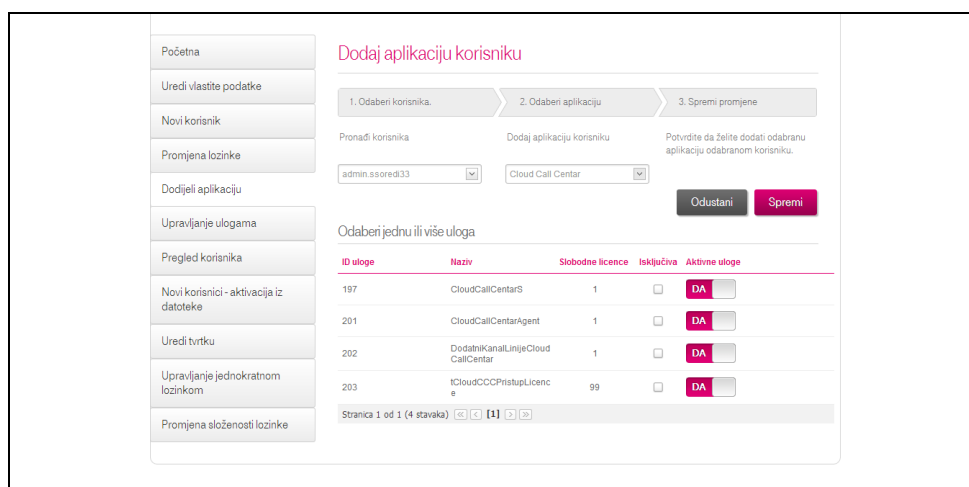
Početna

Uredi vlastite podatke

Novi korisnik

Promjena lozinke

Dodijeli aplikaciju

Upravljanje ulogama

Pregled korisnika

Novi korisnici - aktivacija iz datoteke

Uredi tvrtku

Upravljanje jednokratnom lozinkom

Promjena složenosti lozinke

Dodaj aplikaciju korisniku

1. Odaberi korisnika.

2. Odaberi aplikaciju

3. Spremi promjene

Pronađi korisnika

admin.ssoredi33

Dodaj aplikaciju korisniku

Cloud Call Centar

Potvrdite da želite dodati odabranu aplikaciju odabranom korisniku.

Odustani

Spremi

Odaberi jednu ili više uloga

| ID uloge | Naziv | Slobodne licence | Isključiva | Aktivne uloge |
|---|---|---|---|---|
| 197 | CloudCallCentarS | 1 | | DA |
| 201 | CloudCallCentarAgent | 1 | | DA |
| 202 | DodatniKanalLinijeCloudCallCentar | 1 | | DA |
| 203 | tCloudCCCPristupLicence | 99 | | DA |

Stranica 1 od 1 (4 stavaka) [1]